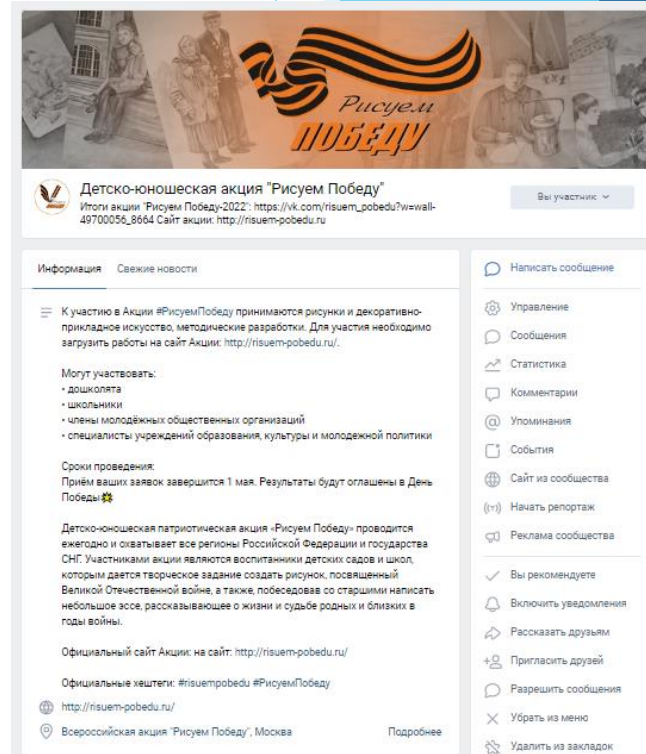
Рисуем
ПОБЕДУ

Детско-юношеская акция "Рисуем Победу"
Итоги акции "Рисуем Победу-2022": https://vk.com/risuem_pobedu?w=wall-49700056_8664 Сайт акции: http://risuem-pobedu.ru

Вы участник

Информация Свежие новости

К участию в Акции #РисуемПобеду принимаются рисунки и декоративно-прикладное искусство, методические разработки. Для участия необходимо загрузить работы на сайт Акции: http://risuem-pobedu.ru/.

Могут участвовать:
• дошколята
• школьники
• члены молодёжных общественных организаций
• специалисты учреждений образования, культуры и молодежной политики

Сроки проведения:
Приём ваших заявок завершится 1 мая. Результаты будут оглашены в День Победы

Детско-юношеская патриотическая акция «Рисуем Победу» проводится ежегодно и охватывает все регионы Российской Федерации и государства СНГ. Участниками акции являются воспитанники детских садов и школ, которым дается творческое задание создать рисунок, посвященный Великой Отечественной войне, а также, побеседовав со старшими написать небольшое эссе, рассказывающее о жизни и судьбе родных и близких в годы войны.

Официальный сайт Акции: на сайт: http://risuem-pobedu.ru/

Официальные хештеги: #risuempobedu #РисуемПобеду

http://risuem-pobedu.ru/

Всероссийская акция "Рисуем Победу", Москва Подробнее

Написать сообщение
Управление
Сообщения
Статистика
Комментарии
Упоминания
События
Сайт из сообщества
Начать репортаж
Реклама сообщества
Вы рекомендуете
Включить уведомления
Рассказать друзьям
Пригласить друзей
Разрешить сообщения
Убрать из меню
Удалить из закладок